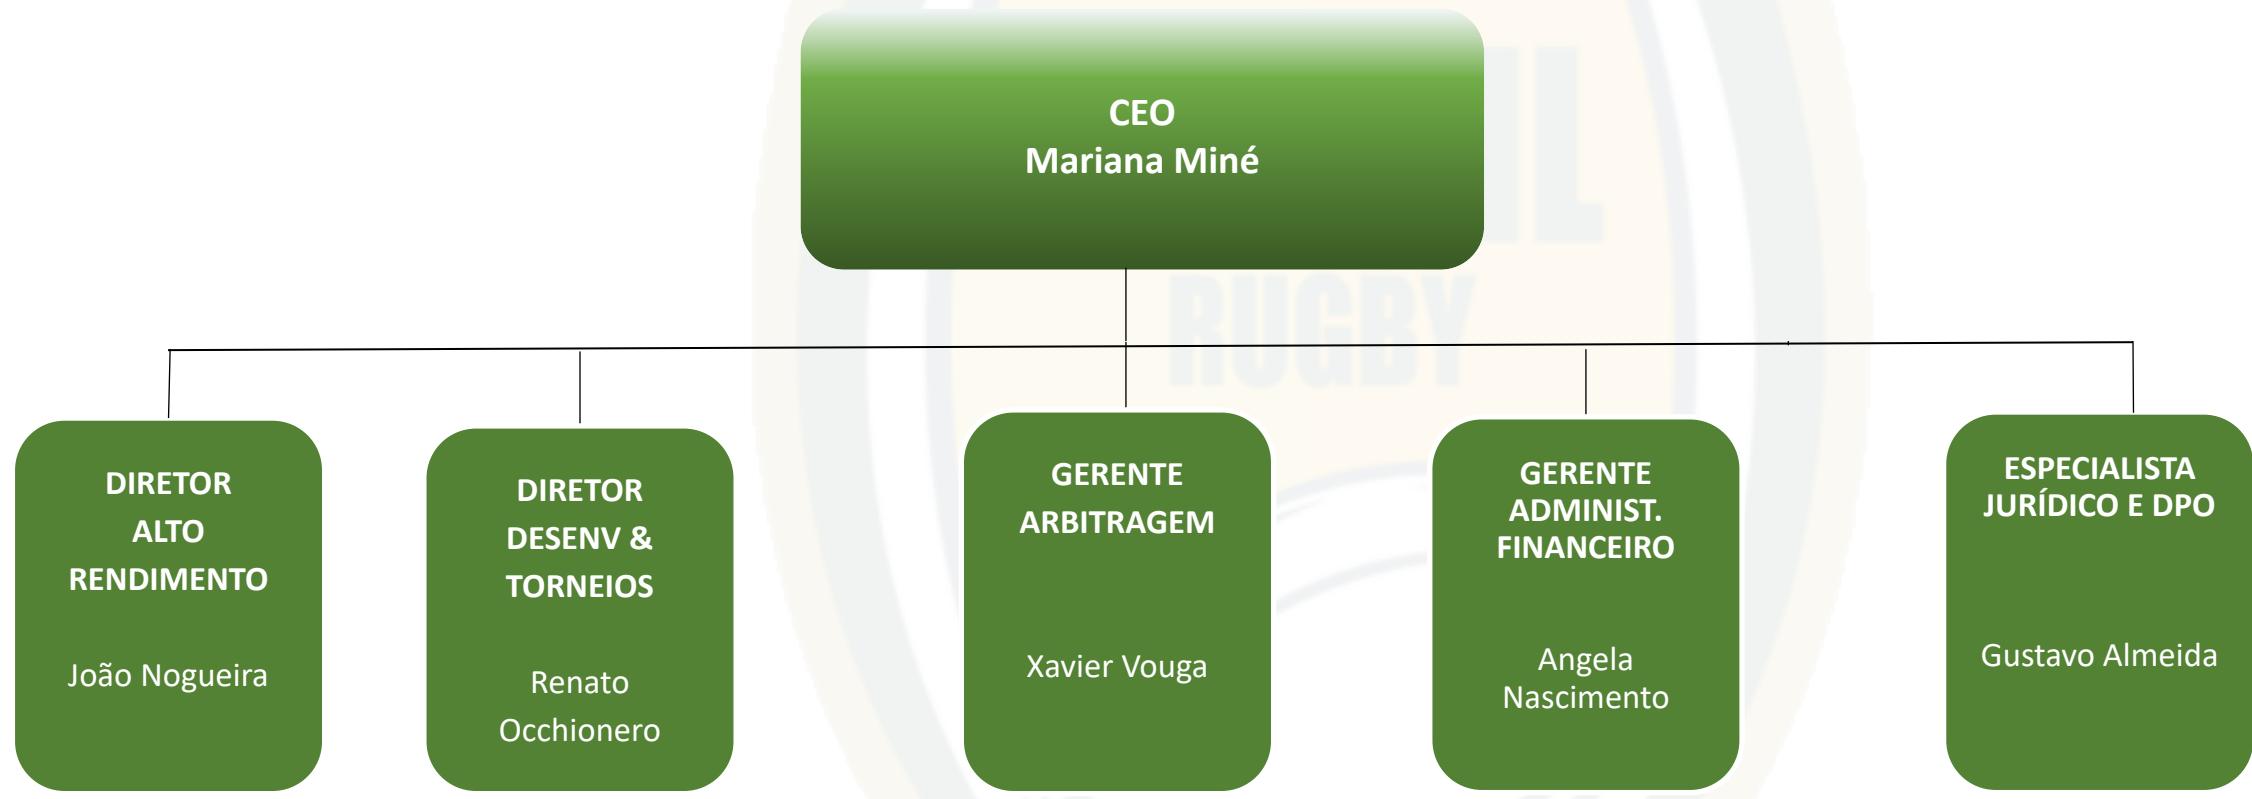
CEO
Mariana Miné

DIRETOR ALTO RENDIMENTO

João Nogueira

DIRETOR DESENV & TORNEIOS

Renato Occhionero

GERENTE ARBITRAGEM

Xavier Vouga

GERENTE ADMINIST. FINANCEIRO

Angela Nascimento

ESPECIALISTA JURÍDICO E DPO

Gustavo Almeida

RUGBY